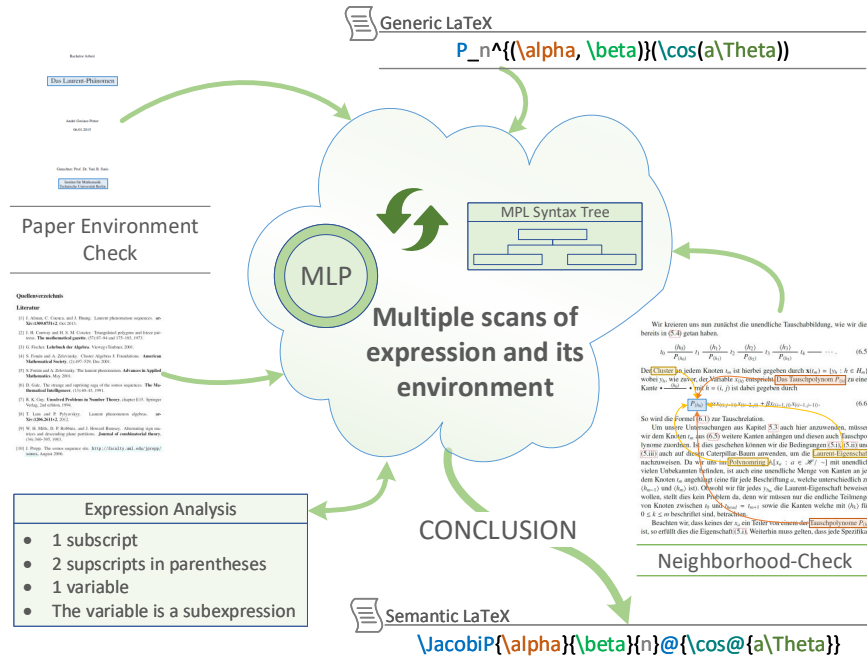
Generic LaTeX

P_n^{(\alpha, \beta)}(\cos(a\Theta))

Bachelor Arbeit

Das Laurent-Phänomen

Paper Environment Check

Quellenverzeichnis

Literatur

MPL Syntax Tree

MLP

Multiple scans of expression and its environment

Wir kreieren uns nun zunächst die unendliche Tauschabbildung, wie wir die bereits in (5.4) getan haben.

Der Cluster an jedem Knoten $t_m$ ist hierbei gegeben durch $x(t_m) = \{y_k : k \in H_m\}$, wobei $y_k$, wie zuvor, der Variable $x_{(k)}$ entspricht. Das Tauschpolynom $P_{(k)}$ zu einer Kante

So wird die Formel (6.1) zur Tauschrelation.

Um unsere Untersuchungen aus Kapitel 5.3 auch hier anzuwenden, müssen wir dem Knoten $t_m$ aus (6.5) weitere Kanten anhängen und diesen auch Tauschpolynome zuordnen. Ist dies geschehen können wir die Bedingungen (5.i), (5.ii) und (5.iii) auch auf diesen Caterpillar-Baum anwenden, um die Laurent-Eigenschaft nachzuweisen. Da wir uns im Polynomring

Beachten wir, dass keines der $x_a$ ein Teiler von einem der Tauschpolynome ist, so erfüllt dies die Eigenschaft (5.ii). Weiterhin muss gelten, dass jede Spezifikation

Neighborhood-Check

Expression Analysis
• 1 subscript
• 2 superscripts in parentheses
• 1 variable
• The variable is a subexpression

CONCLUSION

Semantic LaTeX

\JacobiP{\alpha}{\beta}{n}@{\cos@{a\Theta}}